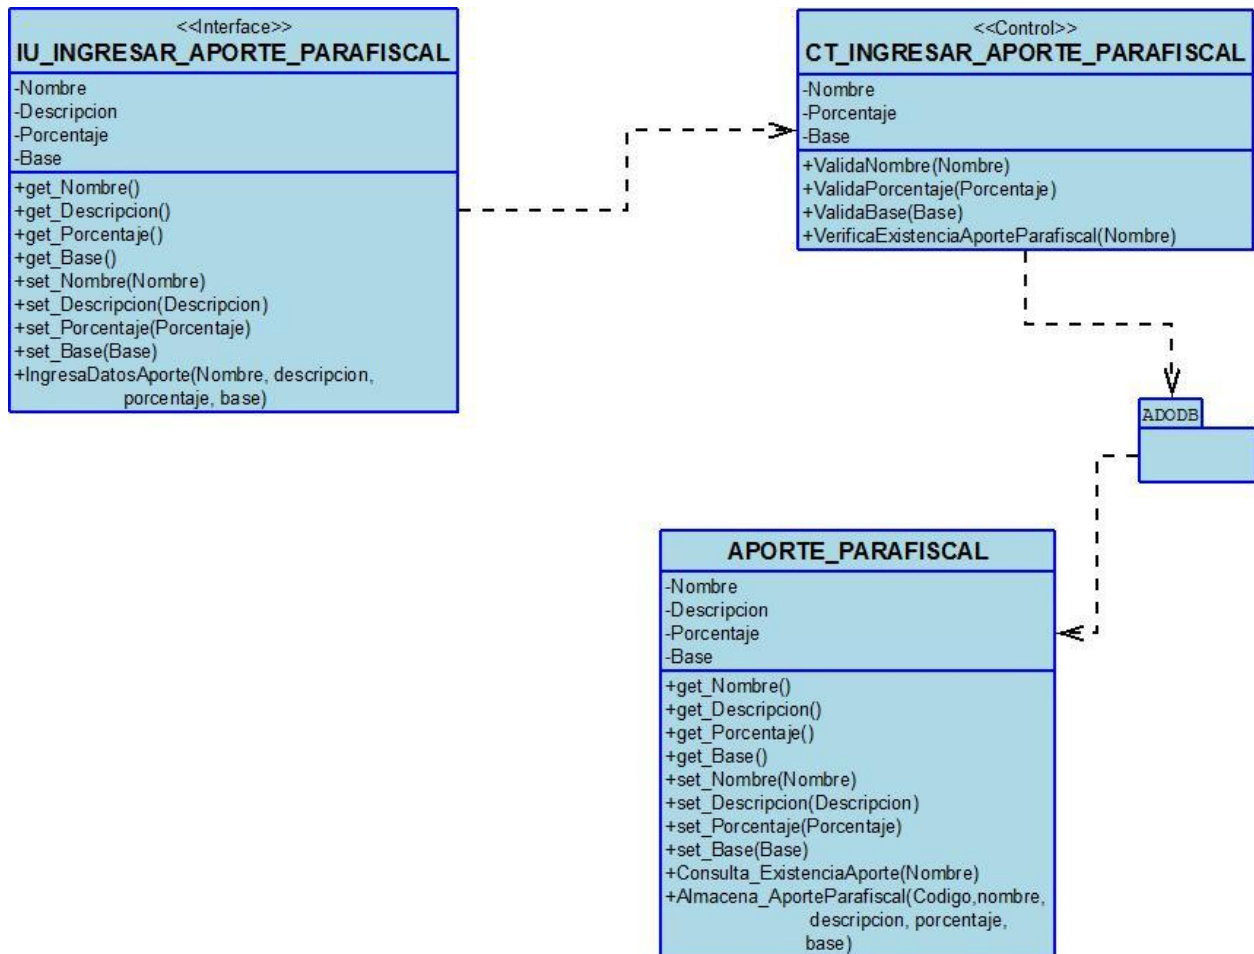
<<Interface>>
IU_INGRESAR_APORTE_PARAFISCAL

-Nombre
-Descripcion
-Porcentaje
-Base

+get_Nombre()
+get_Descripcion()
+get_Porcentaje()
+get_Base()
+set_Nombre(Nombre)
+set_Descripcion(Descripcion)
+set_Porcentaje(Porcentaje)
+set_Base(Base)
+IngresaDatosAporte(Nombre, descripcion, porcentaje, base)

<<Control>>
CT_INGRESAR_APORTE_PARAFISCAL

-Nombre
-Porcentaje
-Base

+ValidaNombre(Nombre)
+ValidaPorcentaje(Porcentaje)
+ValidaBase(Base)
+VerificaExistenciaAporteParafiscal(Nombre)

ADODB

APORTE_PARAFISCAL

-Nombre
-Descripcion
-Porcentaje
-Base

+get_Nombre()
+get_Descripcion()
+get_Porcentaje()
+get_Base()
+set_Nombre(Nombre)
+set_Descripcion(Descripcion)
+set_Porcentaje(Porcentaje)
+set_Base(Base)
+Consulta_ExistenciaAporte(Nombre)
+Almacena_AporteParafiscal(Codigo,nombre, descripcion, porcentaje, base)